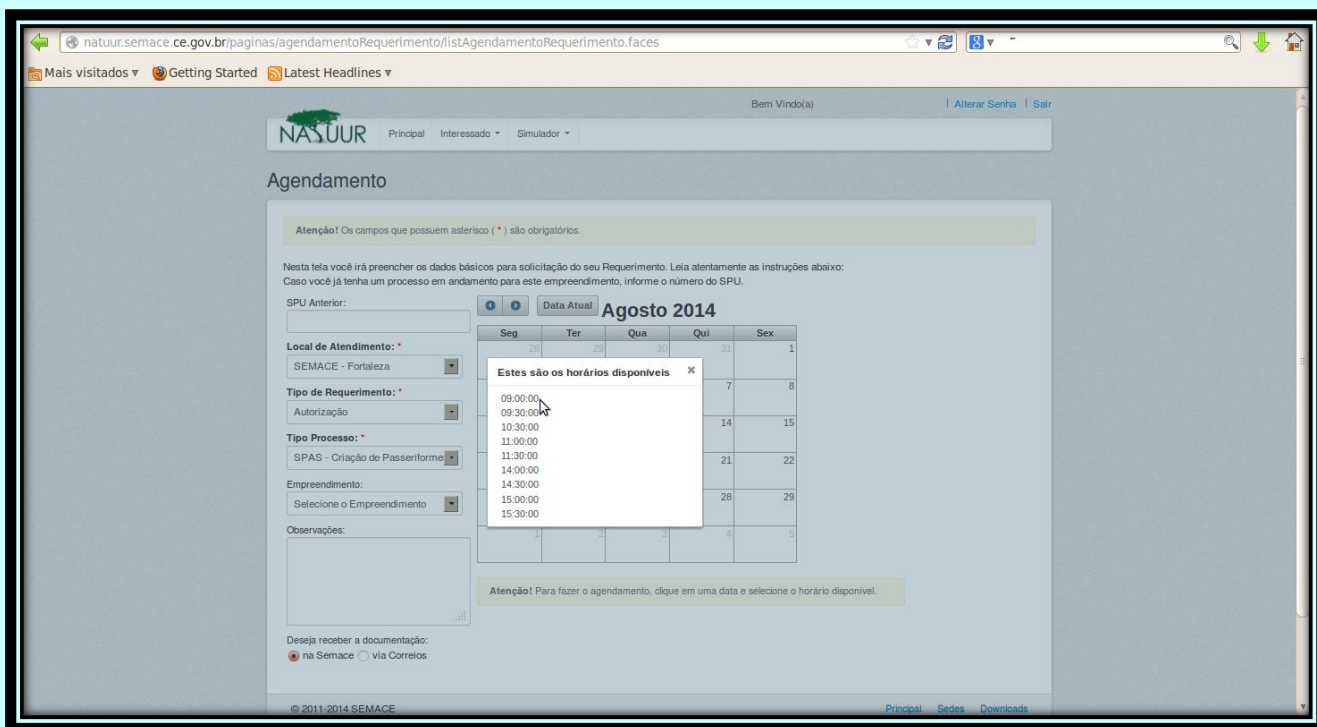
natuur.semace.ce.gov.br/paginas/agendamentoRequerimento/listAgendamentoRequerimento.faces

Mais visitados ▾ Getting Started Latest Headlines ▾

Bem Vindo(a)

| Alterar Senha | Sair

NATUUR Principal Interessado ▾ Simulador ▾

Agendamento

Atenção! Os campos que possuem asterisco ( * ) são obrigatórios.

Nesta tela você irá preencher os dados básicos para solicitação do seu Requerimento. Leia atentamente as instruções abaixo:
Caso você já tenha um processo em andamento para este empreendimento, informe o número do SPU.

SPU Anterior:

Local de Atendimento: *
SEMACE - Fortaleza

Tipo de Requerimento: *
Autorização

Tipo Processo: *
SPAS - Criação de Passeriforme

Empreendimento:
Selecione o Empreendimento

Observações:

Deseja receber a documentação:
na Semace via Correios

Data Atual Agosto 2014

| Seg | Ter | Qua | Qui | Sex |
|---|---|---|---|---|
| 28 | 29 | 30 | 31 | 1 |
| | | | 7 | 8 |
| | | | 14 | 15 |
| | | | 21 | 22 |
| | | | 28 | 29 |
| 1 | 2 | 3 | 4 | 5 |

Estes são os horários disponíveis ×

09:00:00
09:30:00
10:30:00
11:00:00
11:30:00
14:00:00
14:30:00
15:00:00
15:30:00

Atenção! Para fazer o agendamento, clique em uma data e selecione o horário disponível.

© 2011-2014 SEMACE

Principal Sedes Downloads